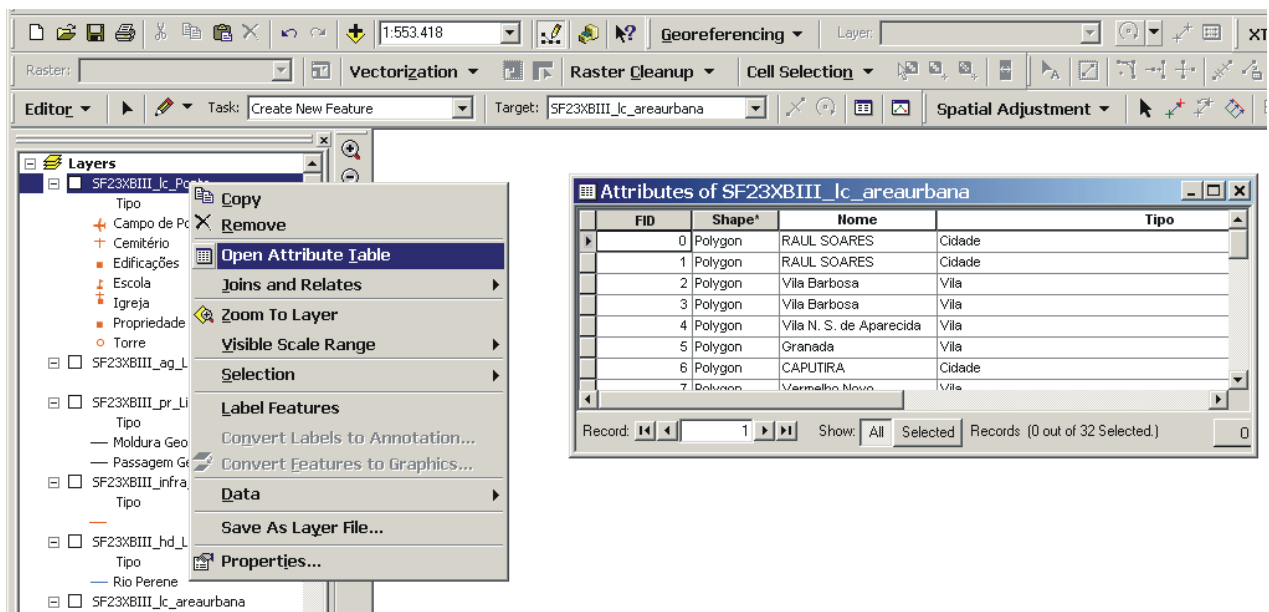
1:553.418
Georeferencing ▾
Layer:
XT
Raster:
Vectorization ▾
Raster Cleanup ▾
Cell Selection ▾
Editor ▾
Task: Create New Feature
Target: SF23XBIII_lc_areaurbana
Spatial Adjustment ▾

Layers
SF23XBIII_lc_Ponto
Tipo
Campo de Po
Cemitério
Edificações
Escola
Igreja
Propriedade
Torre
SF23XBIII_ag_L
SF23XBIII_pr_Li
Tipo
Moldura Geo
Passagem Ge
SF23XBIII_infra
Tipo
SF23XBIII_hd_L
Tipo
Rio Perene
SF23XBIII_lc_areaurbana

Copy
Remove
Open Attribute Table
Joins and Relates
Zoom To Layer
Visible Scale Range
Selection
Label Features
Convert Labels to Annotation...
Convert Features to Graphics...
Data
Save As Layer File...
Properties...

Attributes of SF23XBIII_lc_areaurbana

| FID | Shape* | Nome | Tipo |
|---|---|---|---|
| 0 | Polygon | RAUL SOARES | Cidade |
| 1 | Polygon | RAUL SOARES | Cidade |
| 2 | Polygon | Vila Barbosa | Vila |
| 3 | Polygon | Vila Barbosa | Vila |
| 4 | Polygon | Vila N. S. de Aparecida | Vila |
| 5 | Polygon | Granada | Vila |
| 6 | Polygon | CAPUTIRA | Cidade |
| 7 | Polygon | Vermelho Novo | Vila |

Record: 1 Show: All Selected Records (0 out of 32 Selected.) 0